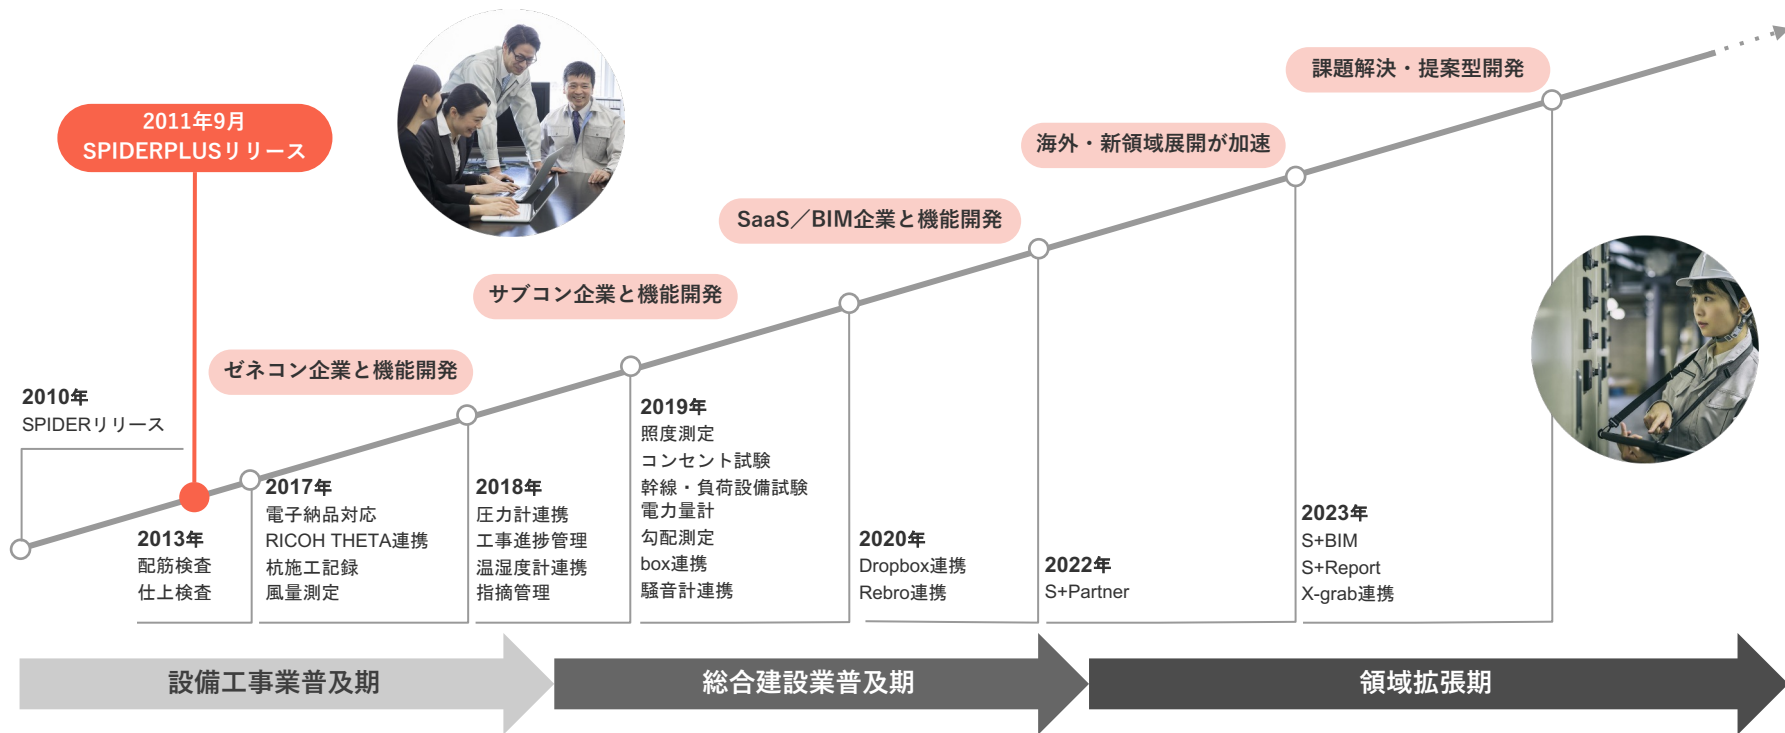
2011年9月
SPIDERPLUSリリース

課題解決・提案型開発

海外・新領域展開が加速

SaaS／BIM企業と機能開発

サブコン企業と機能開発

ゼネコン企業と機能開発

2010年
SPIDERリリース

2013年
配筋検査
仕上検査

2017年
電子納品対応
RICOH THETA連携
杭施工記録
風量測定

2018年
圧力計連携
工事進捗管理
温湿度計連携
指摘管理

2019年
照度測定
コンセント試験
幹線・負荷設備試験
電力量計
勾配測定
box連携
騒音計連携

2020年
Dropbox連携
Rebro連携

2022年
S+Partner

2023年
S+BIM
S+Report
X-grab連携

設備工事業普及期

総合建設業普及期

領域拡張期